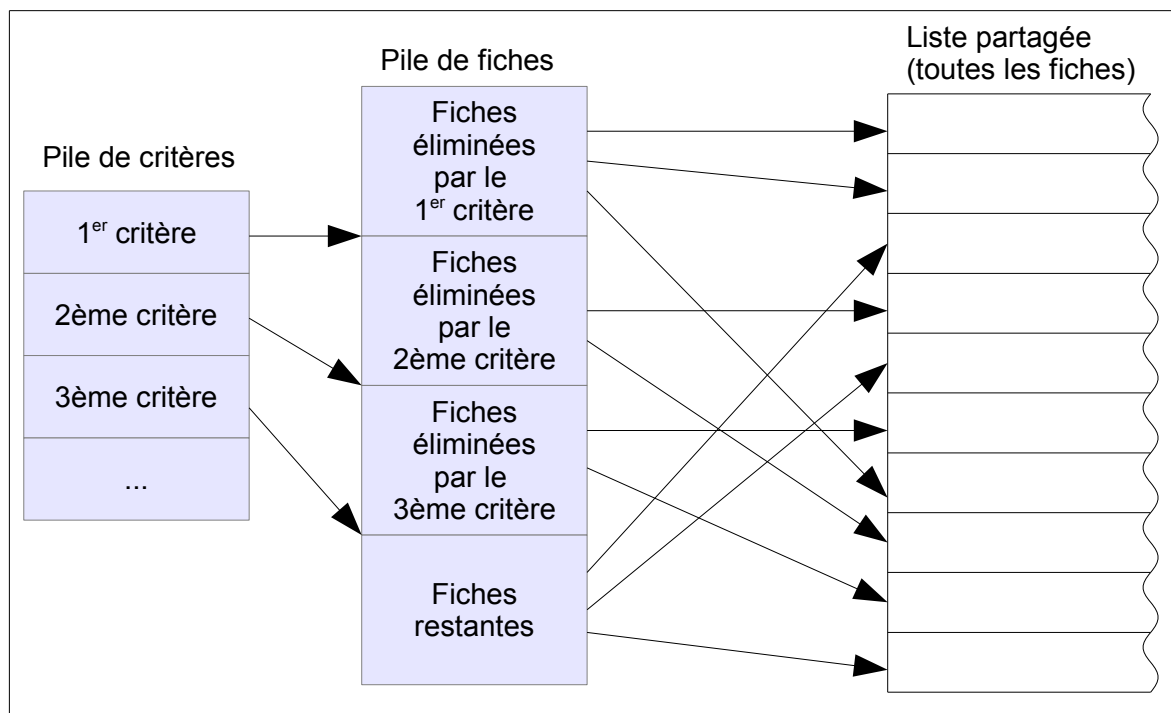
Pile de critères

1$^{er}$ critère

2ème critère

3ème critère

...

Pile de fiches

Fiches éliminées par le 1$^{er}$ critère

Fiches éliminées par le 2ème critère

Fiches éliminées par le 3ème critère

Fiches restantes

Liste partagée (toutes les fiches)